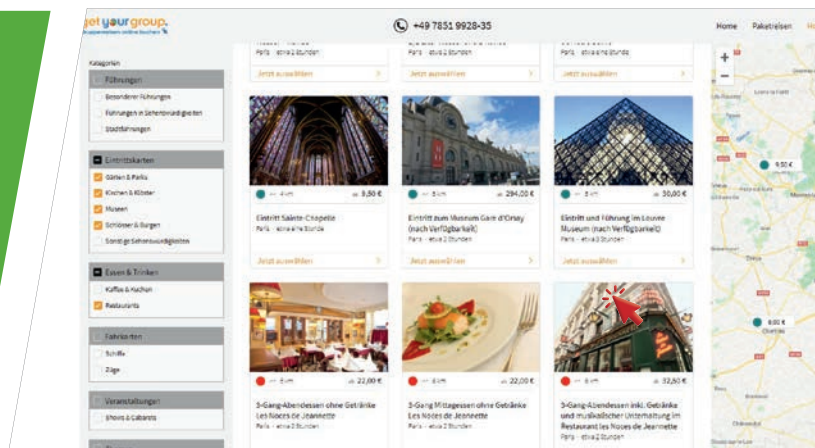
get your group.
Gruppenreisen online buchen

+49 7851 9928-35

Home Paketreisen Ho

Kategorien

Führungen
Besondere Führungen
Führungen in Sehenswürdigkeiten
Stadtführungen

Eintrittskarten
Gärten & Parks
Kirchen & Klöster
Museen
Schlösser & Burgen
Sonstige Sehenswürdigkeiten

Essen & Trinken
Kaffee & Kuchen
Restaurants

Fahrkarten
Schiffe
Züge

Veranstaltungen
Shows & Cabarets

Paris · etwa 2 Stunden
Jetzt auswählen

Paris · etwa 2 Stunden
Jetzt auswählen

Jetzt auswählen

~ 4 km 9,50 €
Eintritt Sainte-Chapelle
Paris · etwa eine Stunde
Jetzt auswählen

~ 3 km 294,00 €
Eintritt zum Museum Gare d'Orsay (nach Verfügbarkeit)
Paris · etwa 2 Stunden
Jetzt auswählen

~ 3 km 30,00 €
Eintritt und Führung im Louvre Museum (nach Verfügbarkeit)
Paris · etwa 2 Stunden
Jetzt auswählen

~ 8 km 22,00 €
3-Gang-Abendessen ohne Getränke Les Noces de Jeannette
Paris · etwa 2 Stunden

~ 8 km 22,00 €
3-Gang Mittagessen ohne Getränke Les Noces de Jeannette
Paris · etwa 2 Stunden

~ 8 km 32,50 €
3-Gang-Abendessen inkl. Getränke und musikalischer Unterhaltung im Restaurant Les Noces de Jeannette
Paris · etwa 2 Stunden

9,50 €
9,00 €